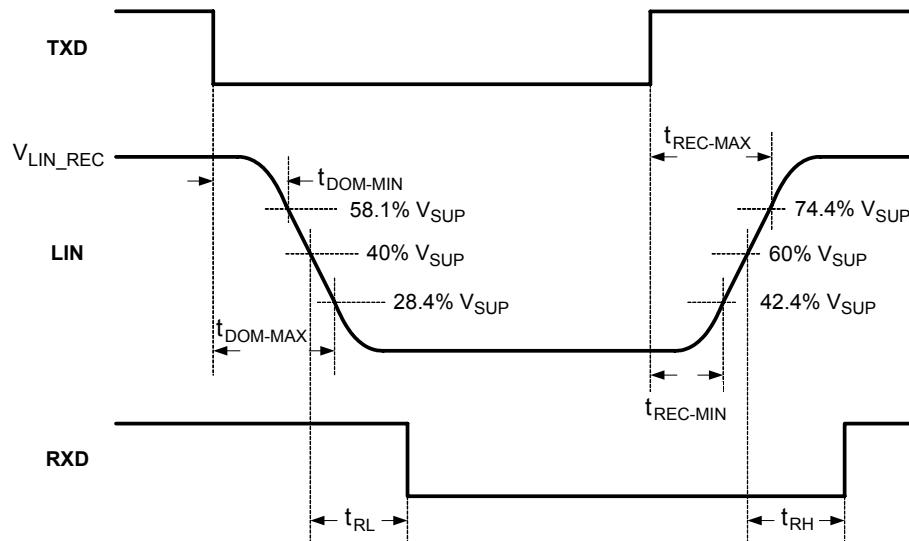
TXD

$V_{LIN\_REC}$

$t_{REC-MAX}$

$t_{DOM-MIN}$

58.1% $V_{SUP}$

74.4% $V_{SUP}$

LIN

40% $V_{SUP}$

60% $V_{SUP}$

28.4% $V_{SUP}$

42.4% $V_{SUP}$

$t_{DOM-MAX}$

$t_{REC-MIN}$

RXD

$t_{RL}$

$t_{RH}$